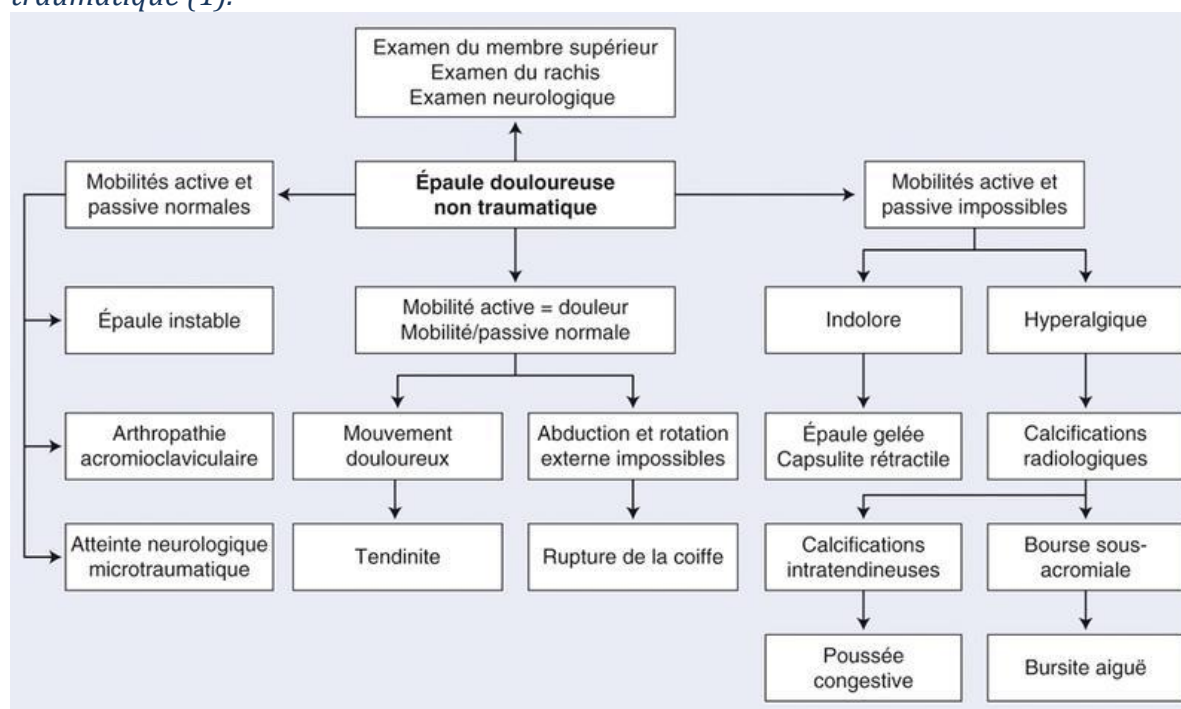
traumatique (1).

Examen du membre supérieur
Examen du rachis
Examen neurologique

Mobilités active et passive normales

Épaule douloureuse non traumatique

Mobilités active et passive impossibles

Épaule instable

Mobilité active = douleur
Mobilité/passive normale

Indolore

Hyperalgique

Arthropathie acromioclaviculaire

Mouvement douloureux

Abduction et rotation externe impossibles

Épaule gelée
Capsulite rétractile

Calcifications radiologiques

Atteinte neurologique microtraumatique

Tendinite

Rupture de la coiffe

Calcifications intratendineuses

Bourse sous-acromiale

Poussée congestive

Bursite aiguë